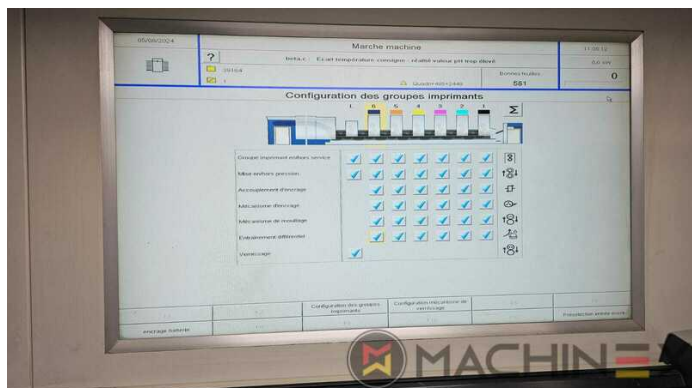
05/06/2024

Marche machine

11:00:12

?

Ecart température consigne - réalité valeur pH trop élevé

0.0 /m

20164

Bonnes feuilles

0

581

Configuration des groupes imprimants

1 6 5 4 3 2 1

Σ

Groupe imprimant enfoncé service

Mise en/hors pression

Accouplement d'encrage

Mécanisme d'encrage

Mécanisme de mouillage

Entraînement différentiel

Vernissage

Configuration des groupes imprimants

Configuration mécanisme de vernissage

encrage autorisé

Production arrêt mach.

MACHINE